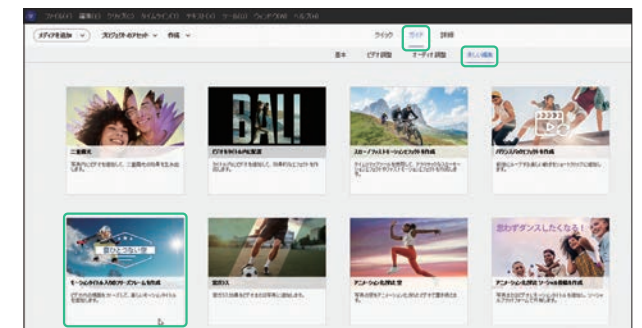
ファイル(F) 編集(E) クリップ(C) タイムライン(T) テキスト(X) ツール(O) ウィンドウ(W) ヘルプ(H)

メディアを追加 スマートトリミングのアセット 作成

クイック ガイド 詳細

基本 ビデオ調整 オーディオ調整 楽しい編集

二重露光

BALI!

ビデオをタイトルやテキストに配置

スローモーションやファストモーションを作成

パラパラアニメのエフェクトを作成

空がひとつない空

モーションタイトル入りのフリーズフレームを作成

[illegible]

アニメーションを作成

思わずダンスしたくなる!

アニメーション化されたソーシャル投稿を作成